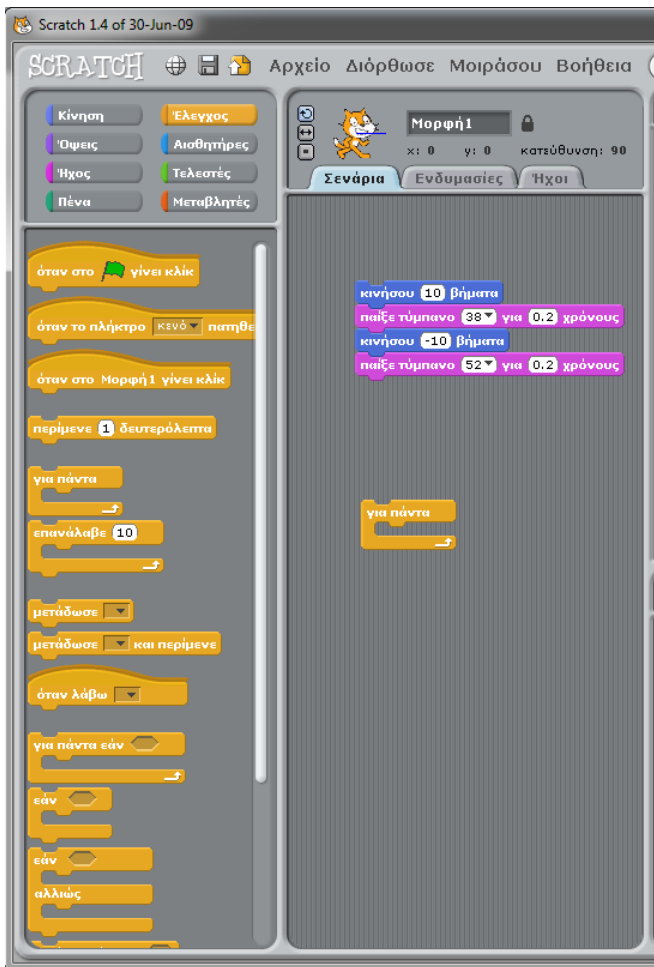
Scratch 1.4 of 30-Jun-09

SCRATCH Αρχείο Διόρθωσε Μοιράσου Βοήθεια

Κίνηση
Έλεγχος
Όψεις
Αισθητήρες
Ήχος
Τελεστές
Πένα
Μεταβλητές

Μορφή1
x: 0 y: 0 κατεύθυνση: 90

Σενάρια
Ενδυμασίες
Ήχοι

όταν στο γίνει κλίκ
όταν το πλήκτρο κενό πατηθε
όταν στο Μορφή1 γίνει κλίκ
περίμενε 1 δευτερόλεπτα
για πάντα
επανάλαβε 10
μετάδωσε
μετάδωσε και περίμενε
όταν λάβω
για πάντα εάν
εάν
εάν
αλλιώς

κινήσου 10 βήματα
παίξε τύμπανο 38 για 0.2 χρόνους
κινήσου -10 βήματα
παίξε τύμπανο 52 για 0.2 χρόνους

για πάντα